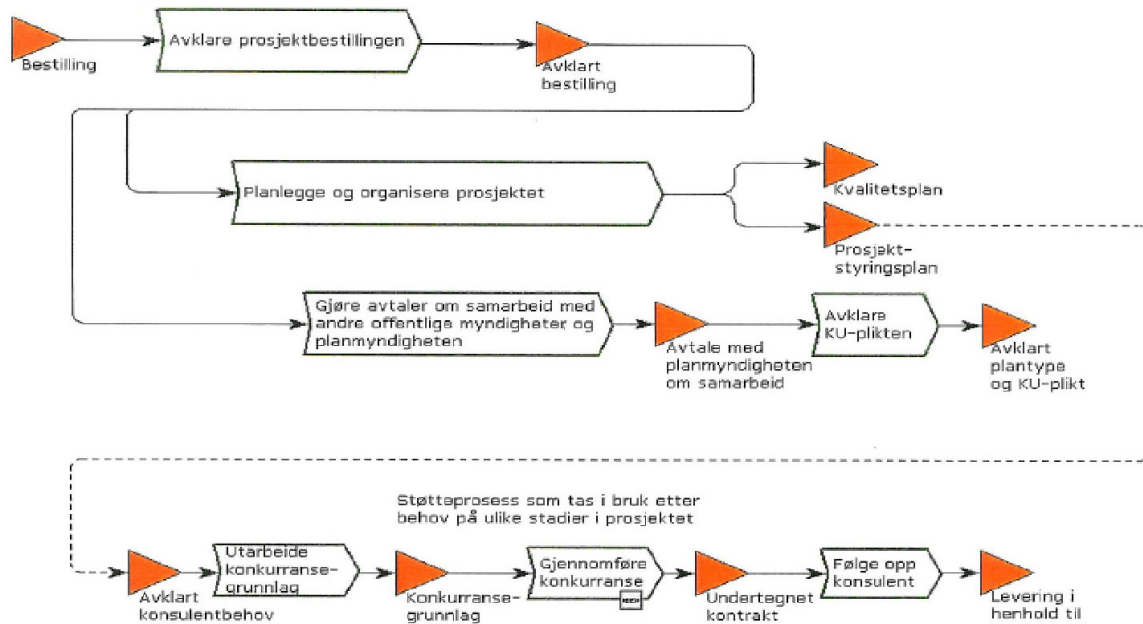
Bestilling

Avklare prosjektbestillingen

Avklart bestilling

Planlegge og organisere prosjektet

Kvalitetsplan

Prosjekt-styringsplan

Gjøre avtaler om samarbeid med andre offentlige myndigheter og planmyndigheten

Avtale med planmyndigheten om samarbeid

Avklare KU-plikten

Avklart plantype og KU-plikt

Støtteprosess som tas i bruk etter behov på ulike stadier i prosjektet

Avklart konsulentbehov

Utarbeide konkurranse-grunnlag

Konkurranse-grunnlag

Gjennomføre konkurranse

Undertegnet kontrakt

Følge opp konsulent

Levering i henhold til